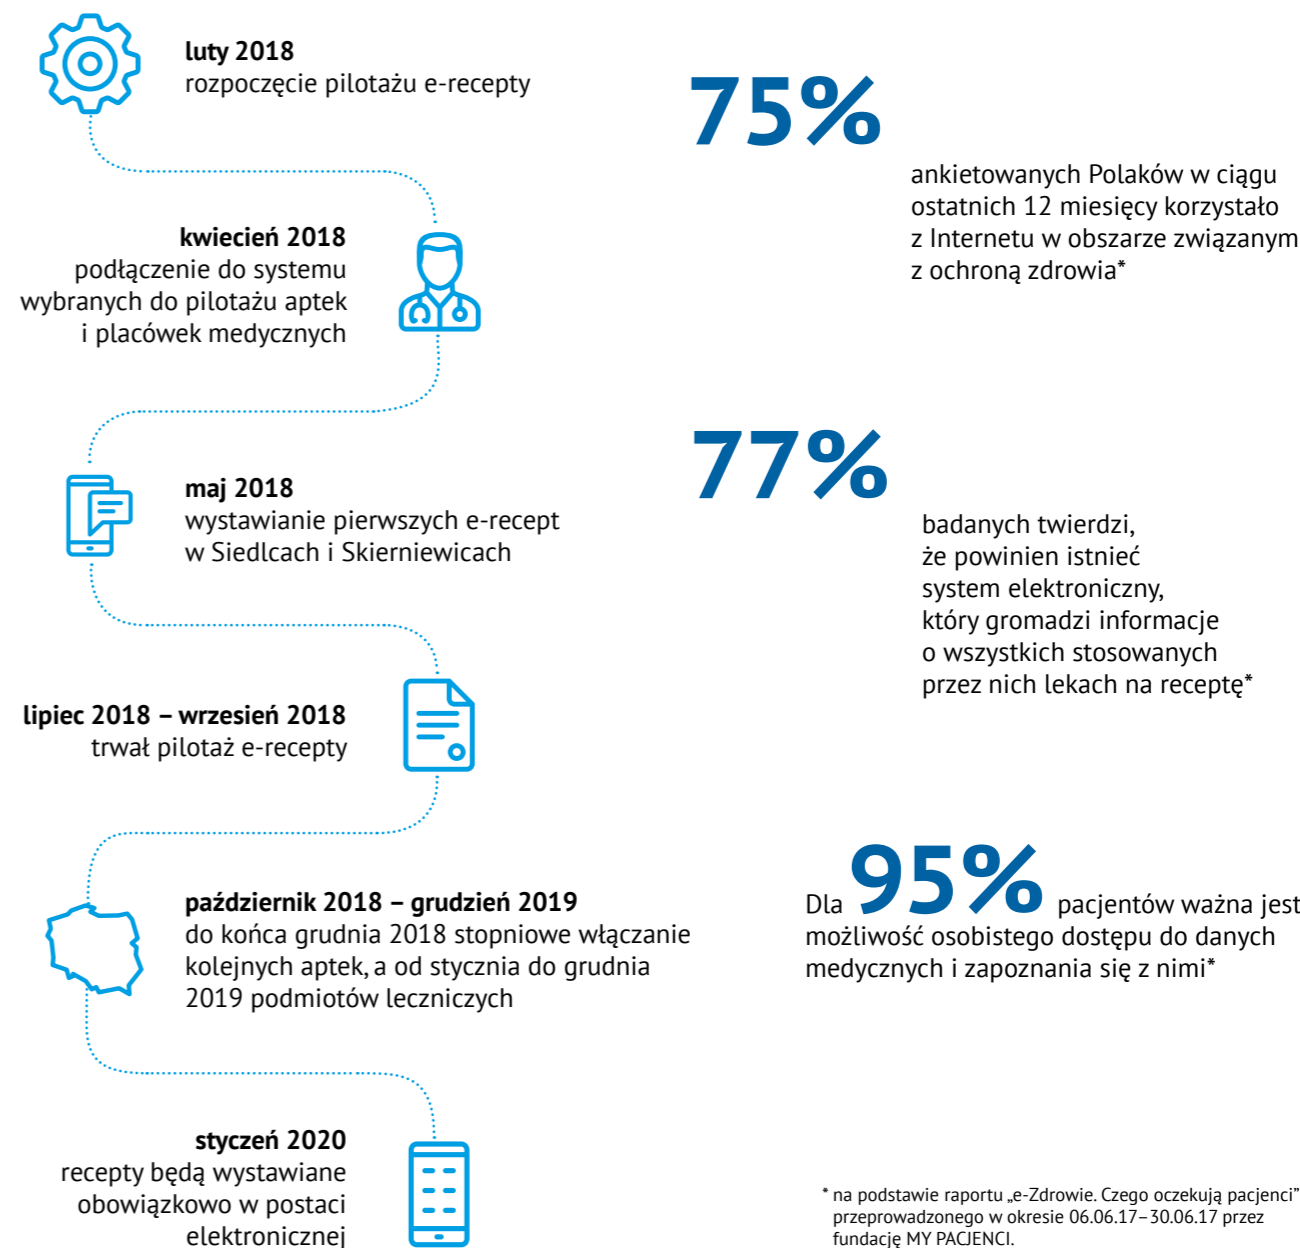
luty 2018
rozpoczęcie pilotażu e-recepty

75%

ankietowanych Polaków w ciągu ostatnich 12 miesięcy korzystało z Internetu w obszarze związanym z ochroną zdrowia*

kwiecień 2018
podłączenie do systemu wybranych do pilotażu aptek i placówek medycznych

77%

badanych twierdzi, że powinien istnieć system elektroniczny, który gromadzi informacje o wszystkich stosowanych przez nich lekach na receptę*

maj 2018
wystawianie pierwszych e-recept w Siedlcach i Skierniewicach

lipiec 2018 – wrzesień 2018
trwał pilotaż e-recepty

październik 2018 – grudzień 2019
do końca grudnia 2018 stopniowe włączanie kolejnych aptek, a od stycznia do grudnia 2019 podmiotów leczniczych

Dla 95% pacjentów ważna jest możliwość osobistego dostępu do danych medycznych i zapoznania się z nimi*

styczeń 2020
recepty będą wystawiane obowiązkowo w postaci elektronicznej

* na podstawie raportu „e-Zdrowie. Czego oczekują pacjenci" przeprowadzonego w okresie 06.06.17–30.06.17 przez fundację MY PACJENCI.